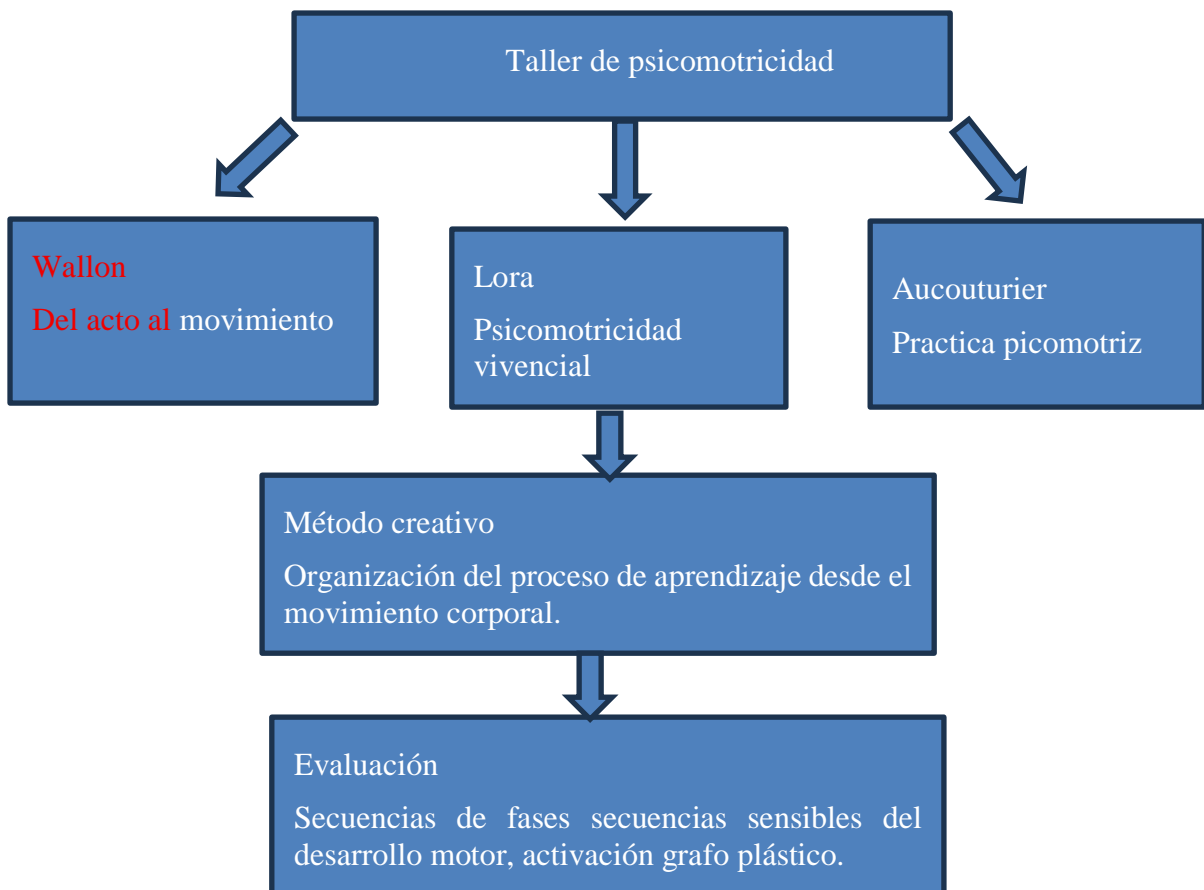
Taller de psicomotricidad

Wallon

Del acto al movimiento

Lora

Psicomotricidad vivencial

Aucouturier

Practica picomotriz

Método creativo

Organización del proceso de aprendizaje desde el movimiento corporal.

Evaluación

Secuencias de fases secuencias sensibles del desarrollo motor, activación grafo plástico.